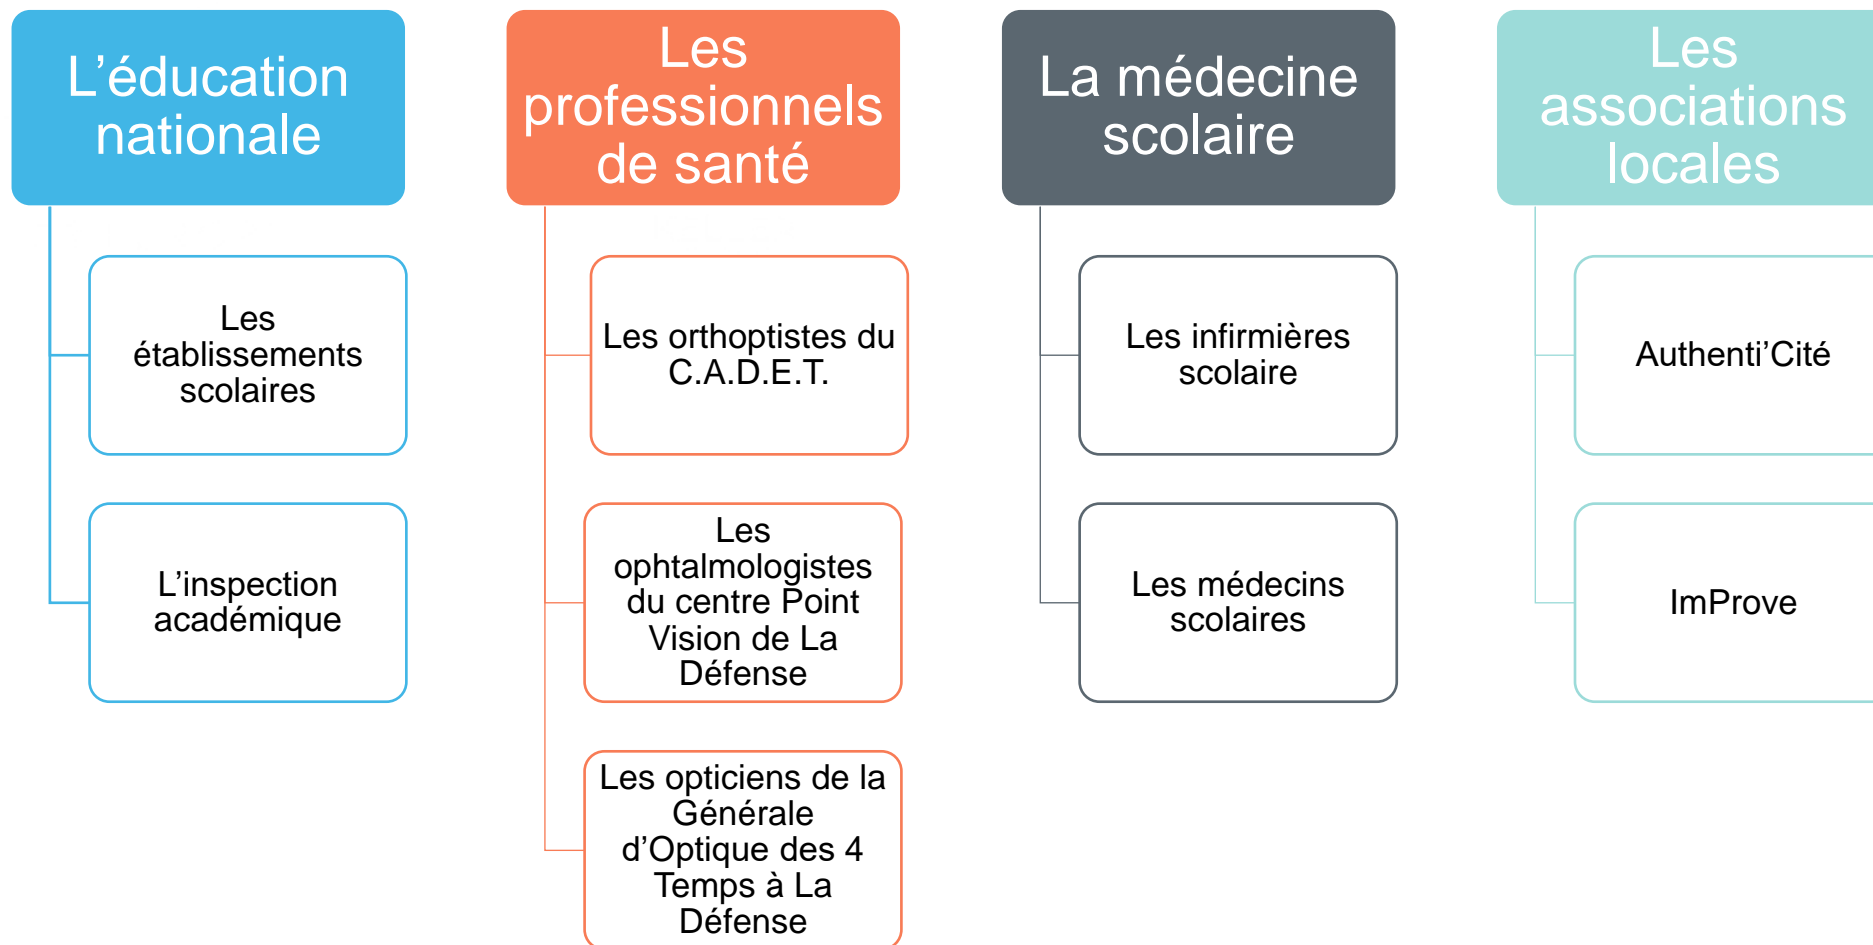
L’éducation nationale

Les établissements scolaires

L’inspection académique

Les professionnels de santé

Les orthoptistes du C.A.D.E.T.

Les ophtalmologistes du centre Point Vision de La Défense

Les opticiens de la Générale d’Optique des 4 Temps à La Défense

La médecine scolaire

Les infirmières scolaire

Les médecins scolaires

Les associations locales

Authenti’Cité

ImProve